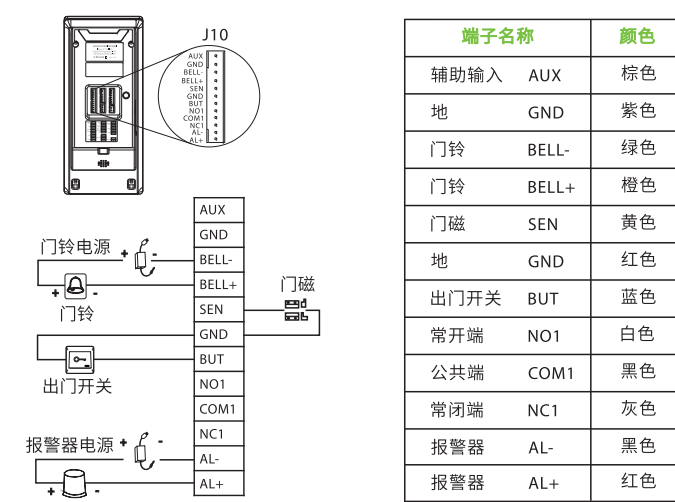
J10
AUX
GND
BELL-
BELL+
SEN
GND
BUT
NO1
COM1
NC1
AL-
AL+

门铃电源 + -
+ -
门铃
出门开关
报警器电源 + -
+ -

AUX
GND
BELL-
BELL+
SEN
GND
BUT
NO1
COM1
NC1
AL-
AL+

门磁

| 端子名称 | | 颜色 |
|---|---|---|
| 辅助输入 | AUX | 棕色 |
| 地 | GND | 紫色 |
| 门铃 | BELL- | 绿色 |
| 门铃 | BELL+ | 橙色 |
| 门磁 | SEN | 黄色 |
| 地 | GND | 红色 |
| 出门开关 | BUT | 蓝色 |
| 常开端 | NO1 | 白色 |
| 公共端 | COM1 | 黑色 |
| 常闭端 | NC1 | 灰色 |
| 报警器 | AL- | 黑色 |
| 报警器 | AL+ | 红色 |